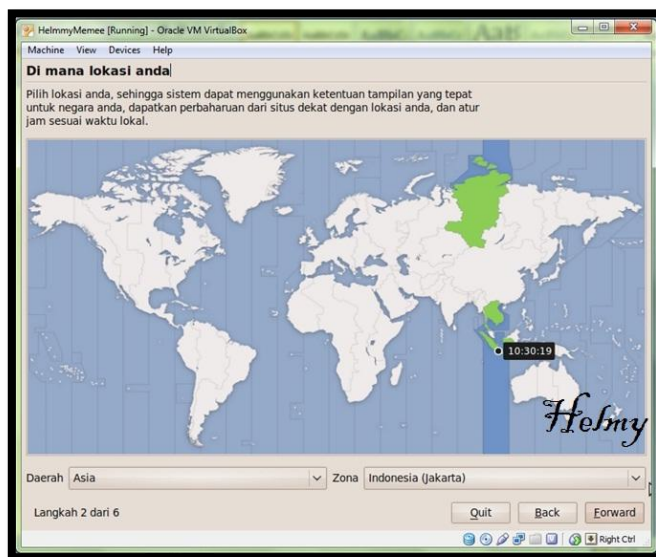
HelmmyMemee [Running] - Oracle VM VirtualBox

Machine View Devices Help

Di mana lokasi anda

Pilih lokasi anda, sehingga sistem dapat menggunakan ketentuan tampilan yang tepat untuk negara anda, dapatkan perbaharuan dari situs dekat dengan lokasi anda, dan atur jam sesuai waktu lokal.

10:30:19

Helmy

Daerah Asia

Zona Indonesia (Jakarta)

Langkah 2 dari 6

Quit

Back

Forward

Right Ctrl